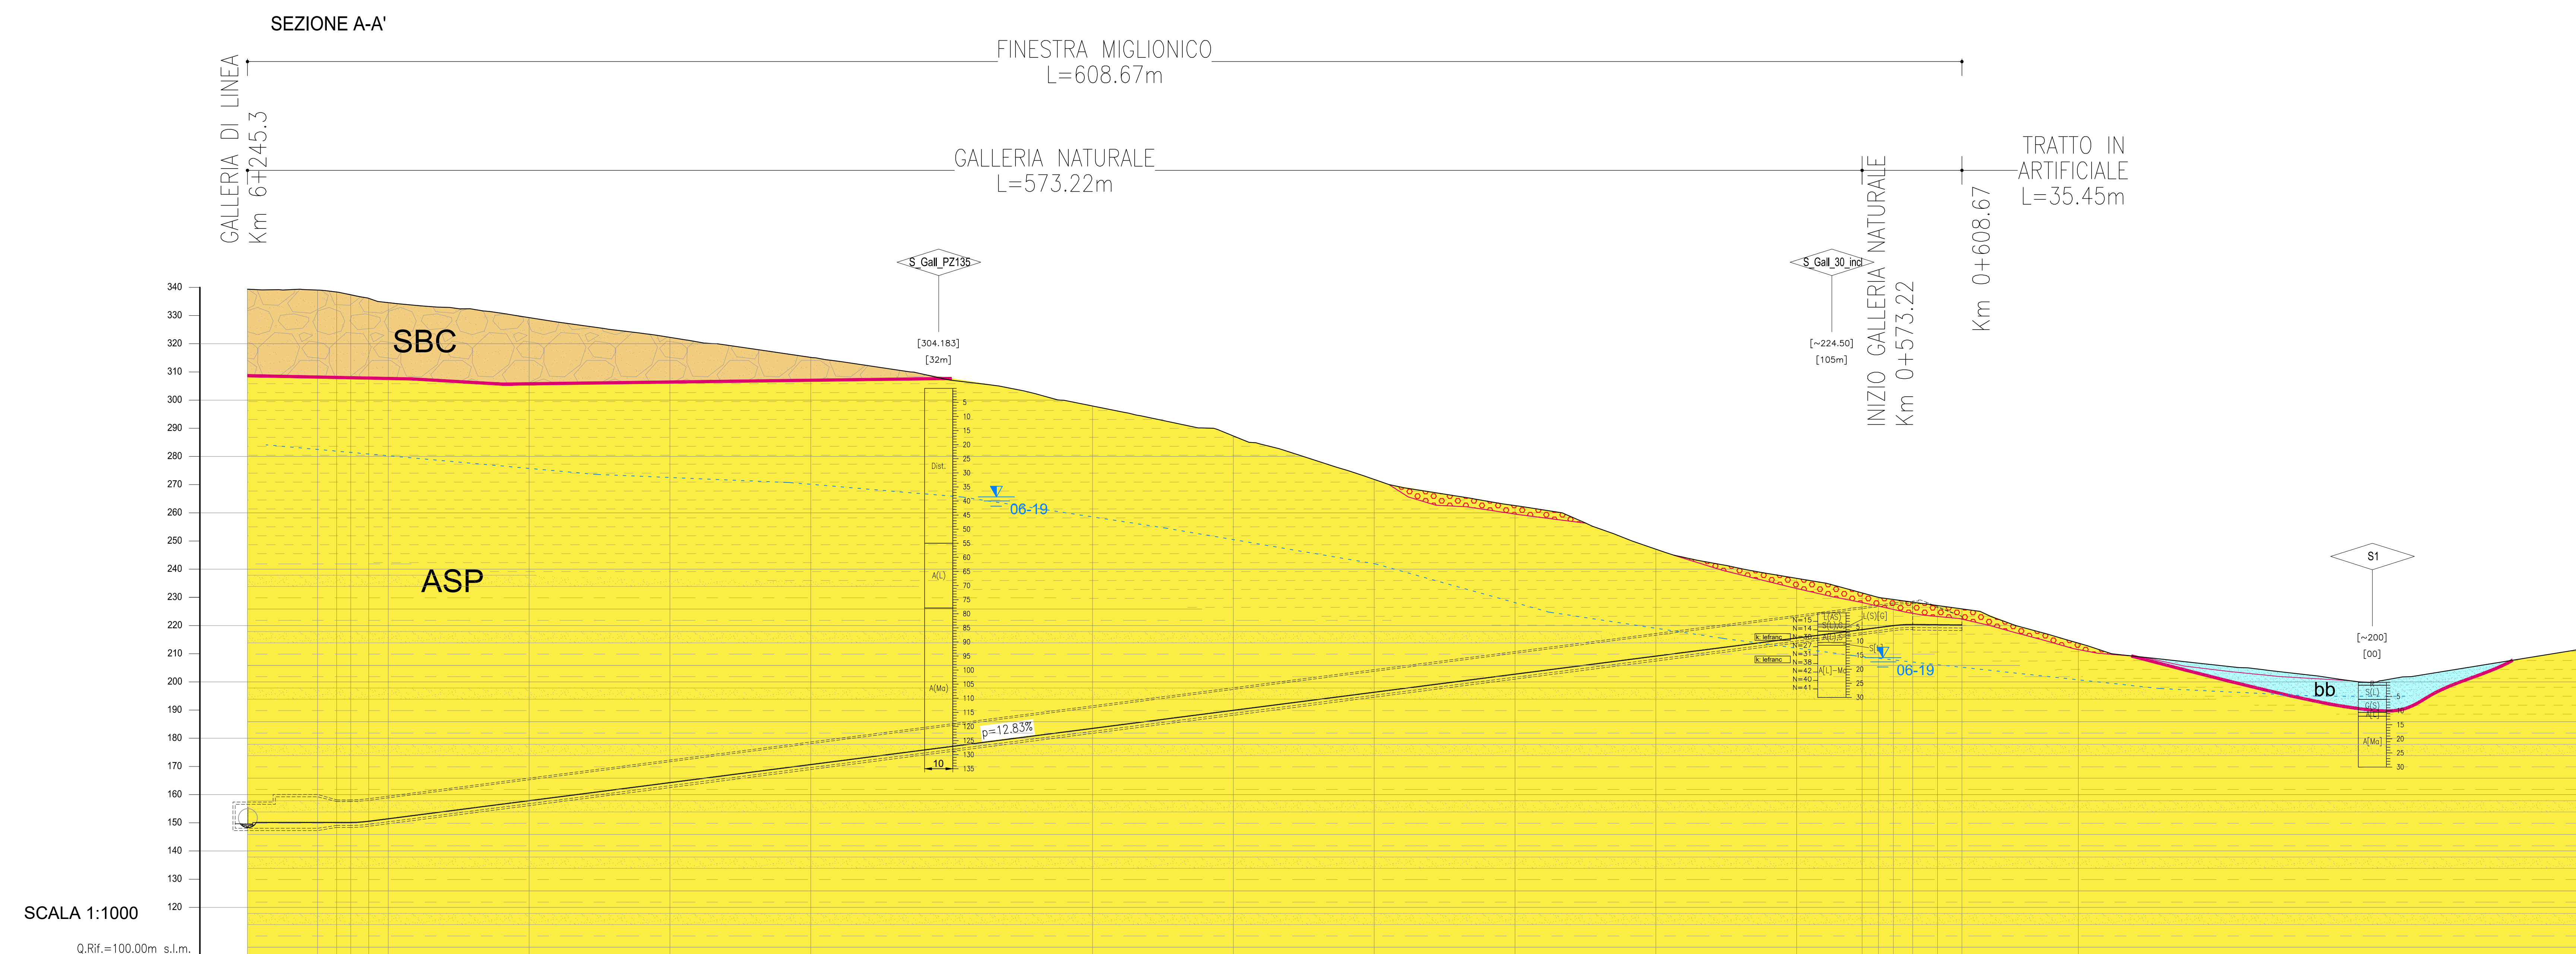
SEZIONE A-A'

FINESTRA MIGLIONICO
L=608.67m

GALLERIA DI LINEA
Km 6+245.3

GALLERIA NATURALE
L=573.22m

TRATTO IN ARTIFICIALE
L=35.45m

INIZIO GALLERIA NATURALE
Km 0+573.22

Km 0+608.67

S_Gall_PZ135
[304.183]
[32m]

S_Gall_30_incl
[~224.50]
[105m]

S1
[~200]
[00]

340
330
320
310
300
290
280
270
260
250
240
230
220
210
200
190
180
170
160
150
140
130
120

SBC

ASP

bb

Dist.
A(L)
A(Ma)

5
10
15
20
25
30
35
40
45
50
55
60
65
70
75
80
85
90
95
100
105
110
115
120
125
130
135

10

06-19

06-19

p=12.83%

N=15
N=14
N=30
N=27
N=31
N=38
N=42
N=40
N=41

k_lefranc
k_lefranc

SCALA 1:1000

Q.Rif.=100.00m s.l.m.